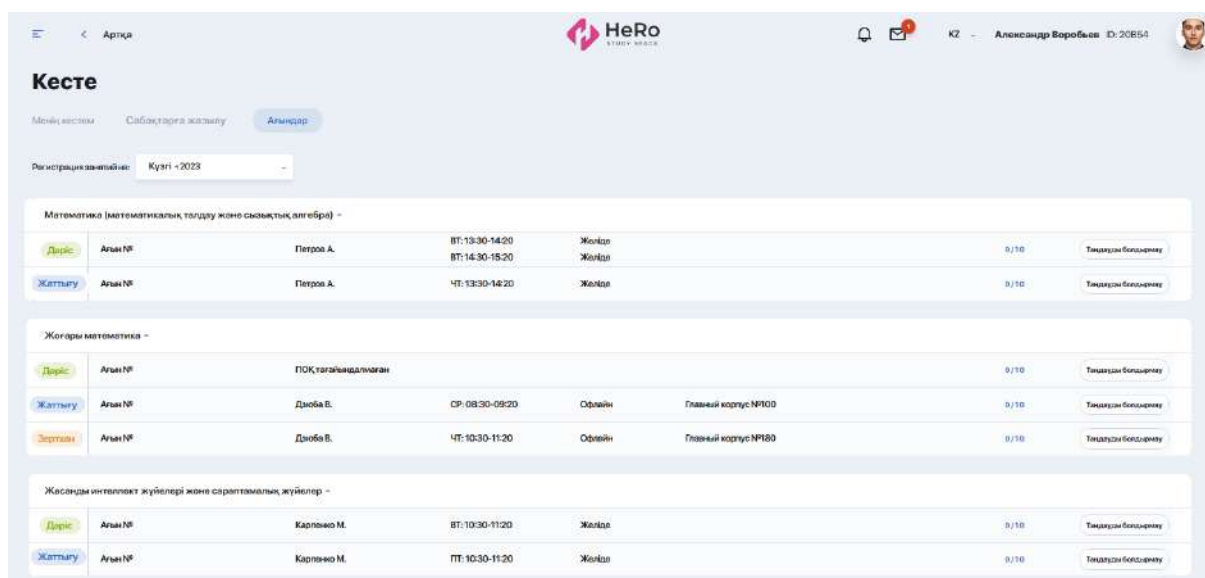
Артқа

HeRo
STUDY REACH

1

KZ

Александр Воробьев ID: 20854

Кесте

Менің кестем Сабақтарға жазылу Ағындар

Регистрация кезеңі: Күзгі - 2023

Математика (математикалық талдау және сызықтық алгебра) -

| | | | | | | | |
|---|---|---|---|---|---|---|---|
| Дәріс | Ағын № | Петров А. | ВТ: 13:30-14:20<br>ВТ: 14:30-15:20 | Желіде<br>Желіде | | 0/10 | Таңдауды болдырмау |
| Жаттығу | Ағын № | Петров А. | ЧТ: 13:30-14:20 | Желіде | | 0/10 | Таңдауды болдырмау |

Жоғары математика -

| | | | | | | | |
|---|---|---|---|---|---|---|---|
| Дәріс | Ағын № | ПОҚ тағайындалмаған | | | | 0/10 | Таңдауды болдырмау |
| Жаттығу | Ағын № | Дзюба В. | СР: 08:30-09:20 | Офлайн | Главный корпус №100 | 0/10 | Таңдауды болдырмау |
| Зертхана | Ағын № | Дзюба В. | ЧТ: 10:30-11:20 | Офлайн | Главный корпус №180 | 0/10 | Таңдауды болдырмау |

Жасанды интеллект жүйелері және сараптамалық жүйелер -

| | | | | | | | |
|---|---|---|---|---|---|---|---|
| Дәріс | Ағын № | Карпенко М. | ВТ: 10:30-11:20 | Желіде | | 0/10 | Таңдауды болдырмау |
| Жаттығу | Ағын № | Карпенко М. | ПТ: 10:30-11:20 | Желіде | | 0/10 | Таңдауды болдырмау |